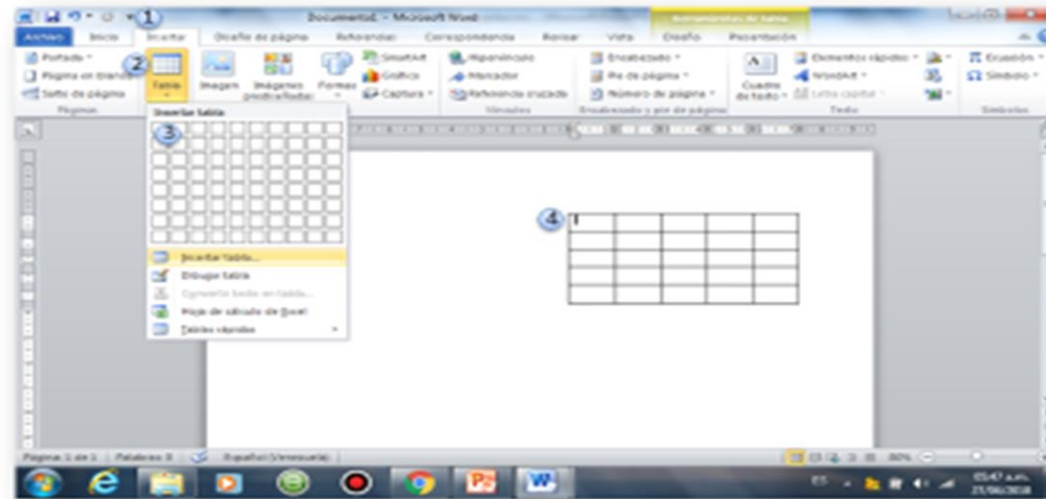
1
Documento1 - Microsoft Word
Herramientas de tabla
Archivo Inicio Insertar Diseño de página Referencias Correspondencia Revisar Vista Diseño Presentación

Portada
Página en blanco
Salto de página
Páginas
2
Tabla
Imagen
Imágenes prediseñadas
Formas
SmartArt
Gráfico
Captura
Hipervínculo
Marcador
Referencia cruzada
Vínculos
Encabezado
Pie de página
Número de página
Encabezado y pie de página
Cuadro de texto
Elementos rápidos
WordArt
Letra capital
Texto
Ecuación
Símbolo
Símbolos

Insertar tabla
3
Insertar tabla...
Dibujar tabla
Convertir texto en tabla...
Hoja de cálculo de Excel
Tablas rápidas

4

Página: 1 de 1 | Palabras: 0 | Español (Venezuela)
ES
05:47 a.m.
25/06/2018